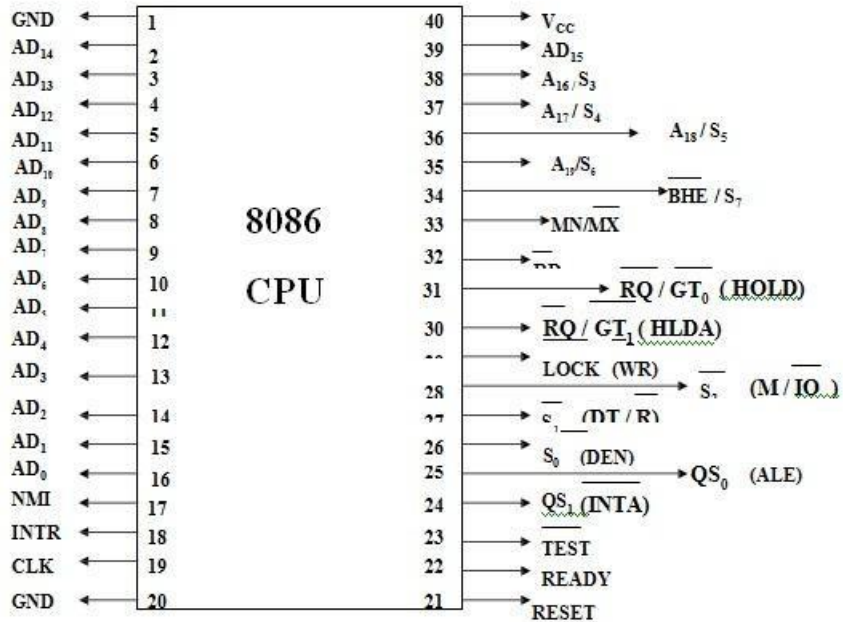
GND 1
$AD_{14}$ 2
$AD_{13}$ 3
$AD_{12}$ 4
$AD_{11}$ 5
$AD_{10}$ 6
$AD_9$ 7
$AD_8$ 8
$AD_7$ 9
$AD_6$ 10
$AD_5$ 11
$AD_4$ 12
$AD_3$ 13
$AD_2$ 14
$AD_1$ 15
$AD_0$ 16
NMI 17
INTR 18
CLK 19
GND 20

8086

CPU

40 $V_{CC}$
39 $AD_{15}$
38 $A_{16}/S_3$
37 $A_{17}/S_4$
36 $A_{18}/S_5$
35 $A_{19}/S_6$
34 $\overline{BHE}/S_7$
33 MN/$\overline{MX}$
32 $\overline{RD}$
31 $\overline{RQ}/\overline{GT_0}$ (HOLD)
30 $\overline{RQ}/GT_1$ (HLDA)
29 LOCK (WR)
28 $\overline{S_2}$ (M/$\overline{IO}$)
27 $\overline{S_1}$ (DT/$\overline{R}$)
26 $S_0$ (DEN)
25 $QS_0$ (ALE)
24 $QS_1$ ($\overline{INTA}$)
23 $\overline{TEST}$
22 READY
21 RESET